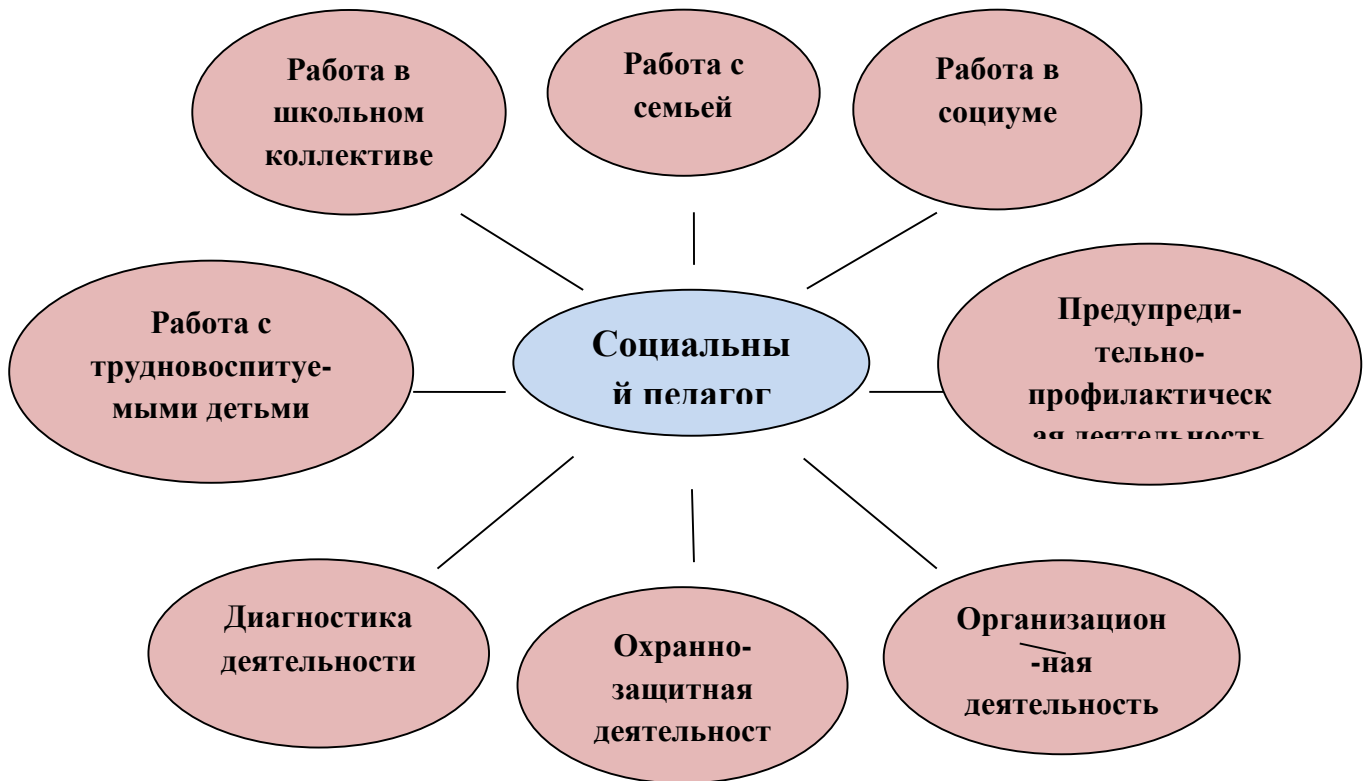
Работа в школьном коллективе

Работа с семьей

Работа в социуме

Работа с трудновоспитуемыми детьми

Социальный педагог

Предупредительно-профилактическая деятельность

Диагностика деятельности

Охранно-защитная деятельност

Организацион-ная деятельность